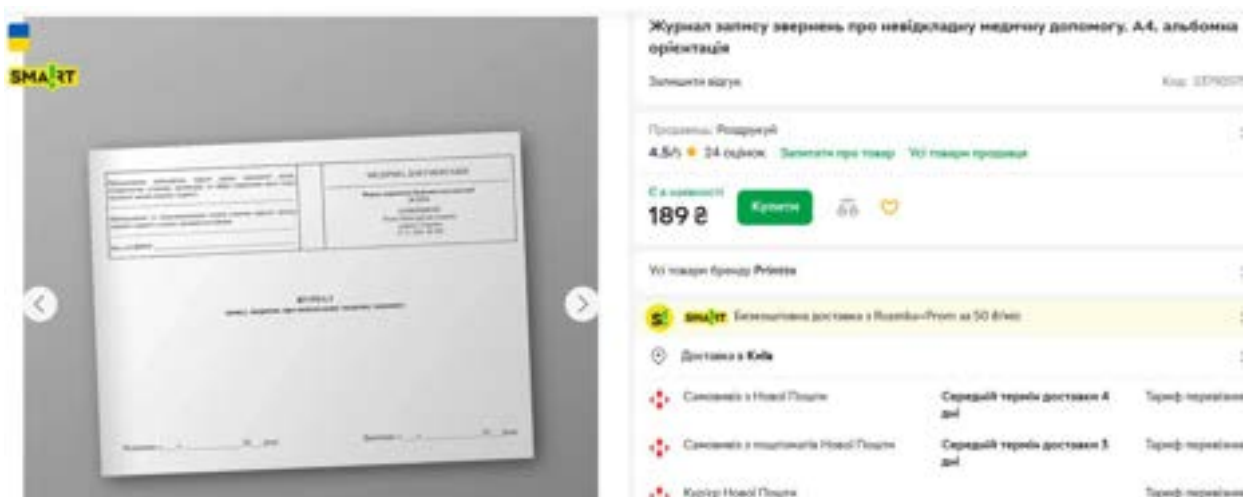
SMART

Журнал запису звернень про невідкладну медичну допомогу. А4, альбомна орієнтація

Залишити відгук

Код: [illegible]

Продавець: Роздрукуй
4.5/5 ★ 24 оцінок Запитати про товар Усі товари продавця

Є в наявності
189 ₴

Купити

Усі товари бренду Printo

SMART Безкоштовна доставка з Rozetka+Prom за 50 ₴/міс

Доставка в Київ

| | | |
|---|---|---|
| Самовивіз з Нової Пошти | Середній термін доставки 4 дні | Тариф перевізника |
| Самовивіз з поштоматів Нової Пошти | Середній термін доставки 3 дні | Тариф перевізника |
| Кур'єр Нової Пошти | | Тариф перевізника |

МЕДИЧНА ДОКУМЕНТАЦІЯ

ЖУРНАЛ
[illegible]